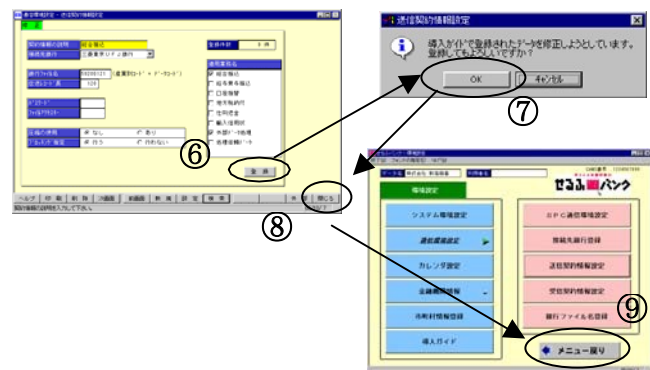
通信契約情報設定

導入ガイドで登録されたデータを修正しようとしています。
登録してもよろしいですか？

OK
キャンセル

⑦

⑥
登録

⑧
閉じる

⑨

せるふ バンク

環境設定

システム環境設定
通信環境設定
カレンダ設定
金融機関情報
市町村情報登録
導入ガイド

ＤＰＣ通信環境設定
依頼先銀行登録
送信契約情報設定
受信契約情報設定
銀行ファイル名登録

メニュー戻り

ヘルプ
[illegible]